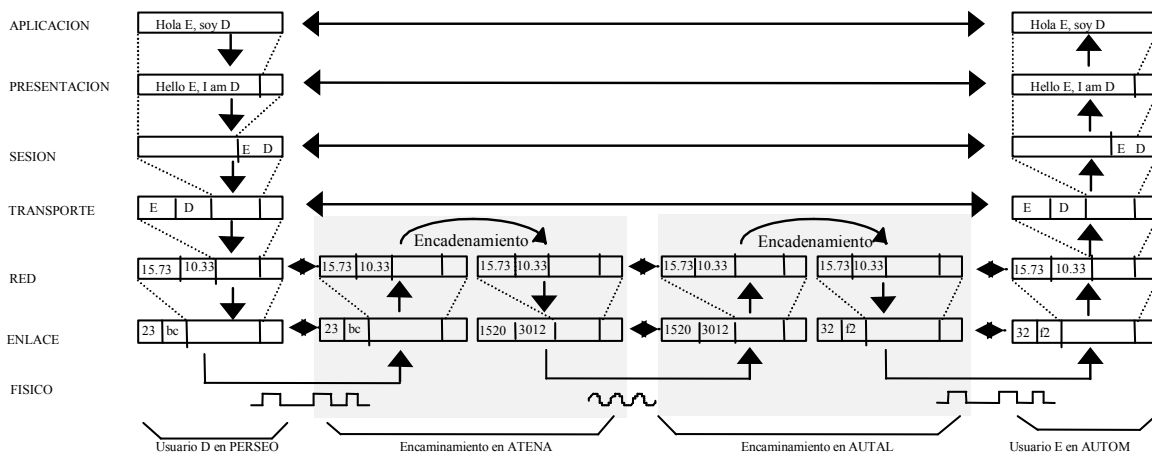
APLICACION
Hola E, soy D
Hola E, soy D

PRESENTACION
Hello E, I am D
Hello E, I am D

SESION
E D
E D

TRANSPORTE
E D
E D

Encadenamiento
Encadenamiento

RED
15.73 10.33
15.73 10.33
15.73 10.33
15.73 10.33
15.73 10.33
15.73 10.33

ENLACE
23 bc
23 bc
1520 3012
1520 3012
32 f2
32 f2

FISICO

Usuario D en PERSEO
Encaminamiento en ATENA
Encaminamiento en AUTAL
Usuario E en AUTOM